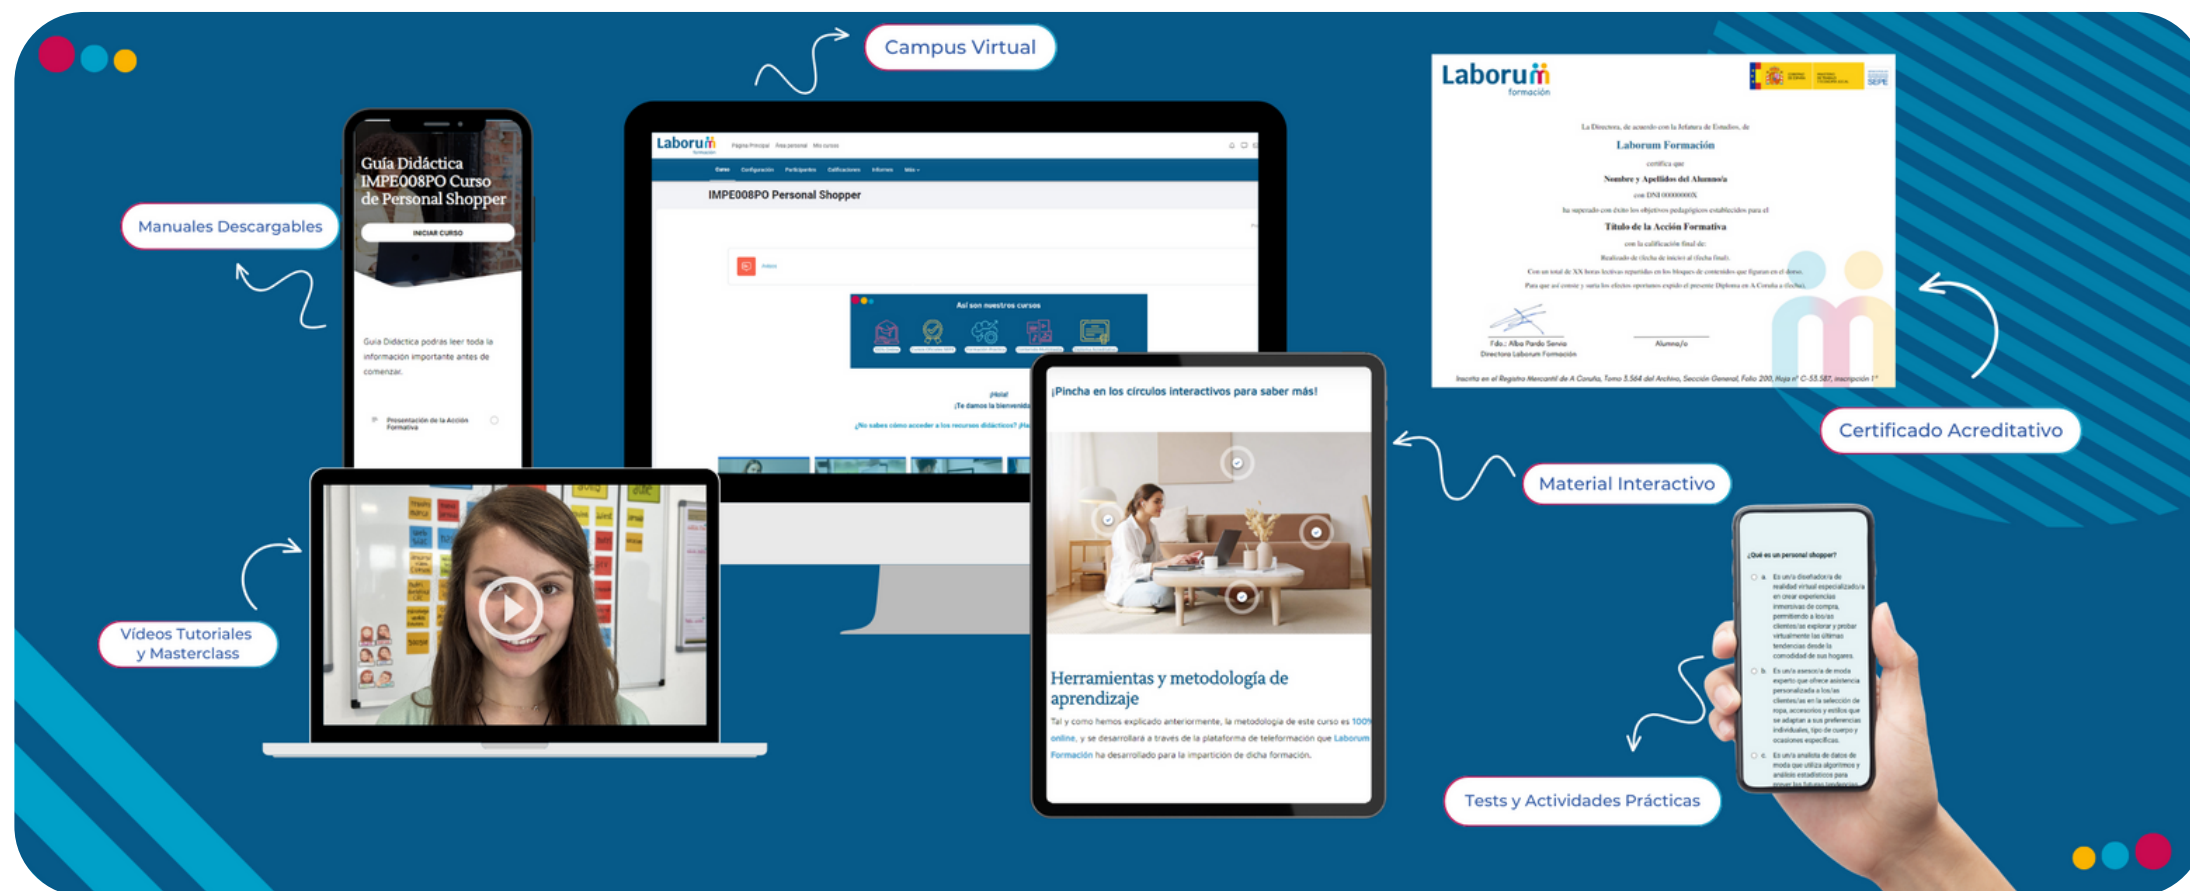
Campus Virtual

Manuales Descargables

Guía Didáctica IMPE008PO Curso de Personal Shopper

INICIAR CURSO

Guía Didáctica podrás leer toda la información importante antes de comenzar.

Presentación de la Acción Formativa

Laborum

IMPE008PO Personal Shopper

Así son nuestros cursos

¡Hola! ¡Te damos la bienvenida

¿No sabes cómo acceder a los recursos didácticos? ¡Ha

Laborum formación

La Directora, de acuerdo con la Jefatura de Estudios, de

Laborum Formación

certifica que

Nombre y Apellidos del Alumno/a

con DNI 00000000X

ha superado con éxito los objetivos pedagógicos establecidos para el

Título de la Acción Formativa

con la calificación final de:

Realizado de (fecha de inicio) al (fecha final)

Con un total de XX horas lectivas repartidas en los bloques de contenidos que figuran en el dorso.

Para que así conste y surta los efectos oportunos expido el presente Diploma en A Coruña a (fecha).

Fdo.: Alba Pardo Servia
Directora Laborum Formación

Alumno/a

Inscrita en el Registro Mercantil de A Coruña, Tomo 3.564 del Archivo, Sección General, Folio 200, Hoja nº C-55.587, Inscripción 1ª

Certificado Acreditativo

Material Interactivo

¡Pincha en los círculos interactivos para saber más!

Herramientas y metodología de aprendizaje

Tal y como hemos explicado anteriormente, la metodología de este curso es 100% online, y se desarrollará a través de la plataforma de teleformación que Laborum Formación ha desarrollado para la impartición de dicha formación.

Vídeos Tutoriales y Masterclass

¿Qué es un personal shopper?

a. Es un/a diseñador/a de realidad virtual especializado/a en crear experiencias inmersivas de compra, permitiendo a los/as clientes/as explorar y probar virtualmente las últimas tendencias desde la comodidad de sus hogares.

b. Es un/a asesor/a de moda experto que ofrece asistencia personalizada a los/as clientes/as en la selección de ropa, accesorios y estilos que se adaptan a sus preferencias individuales, tipo de cuerpo y ocasiones específicas.

c. Es un/a analista de datos de moda que utiliza algoritmos y análisis estadísticos para

Tests y Actividades Prácticas